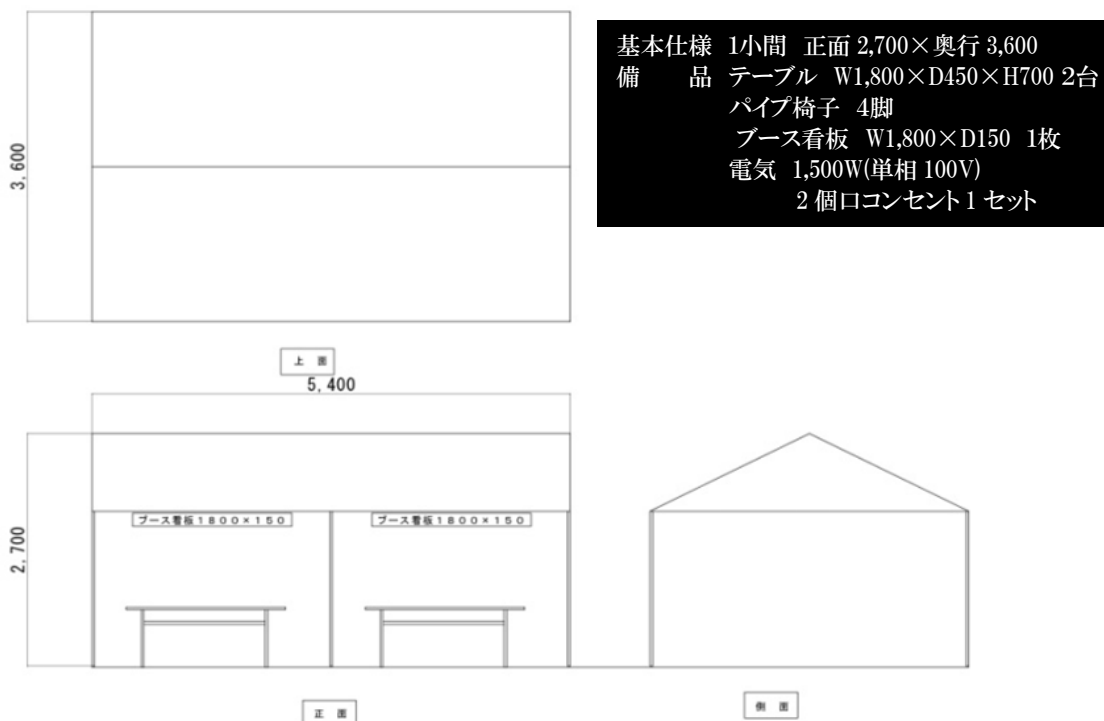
基本仕様 1小間 正面 2,700×奥行 3,600
備　　品 テーブル W1,800×D450×H700 2台
パイプ椅子 4脚
ブース看板 W1,800×D150 1枚
電気 1,500W(単相 100V)
2 個口コンセント 1 セット

3,600

上 図

5,400

2,700

ブース看板1800×150

ブース看板1800×150

正 図

側 図